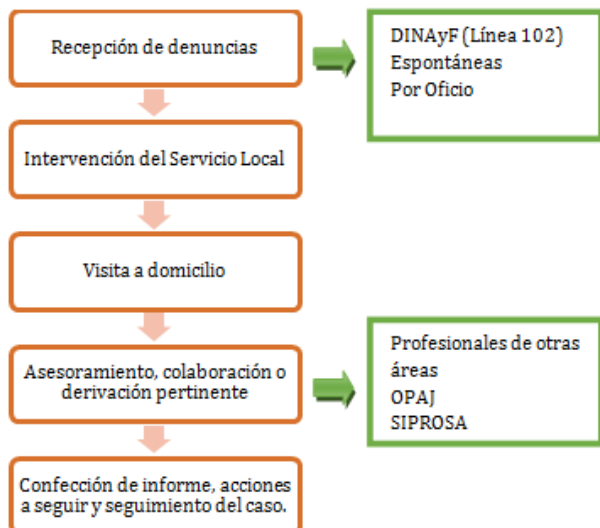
Recepción de denuncias

DINAyF (Línea 102)
Espontáneas
Por Oficio

Intervención del Servicio Local

Visita a domicilio

Asesoramiento, colaboración o derivación pertinente

Profesionales de otras áreas
OPAJ
SIPROSA

Confección de informe, acciones a seguir y seguimiento del caso.